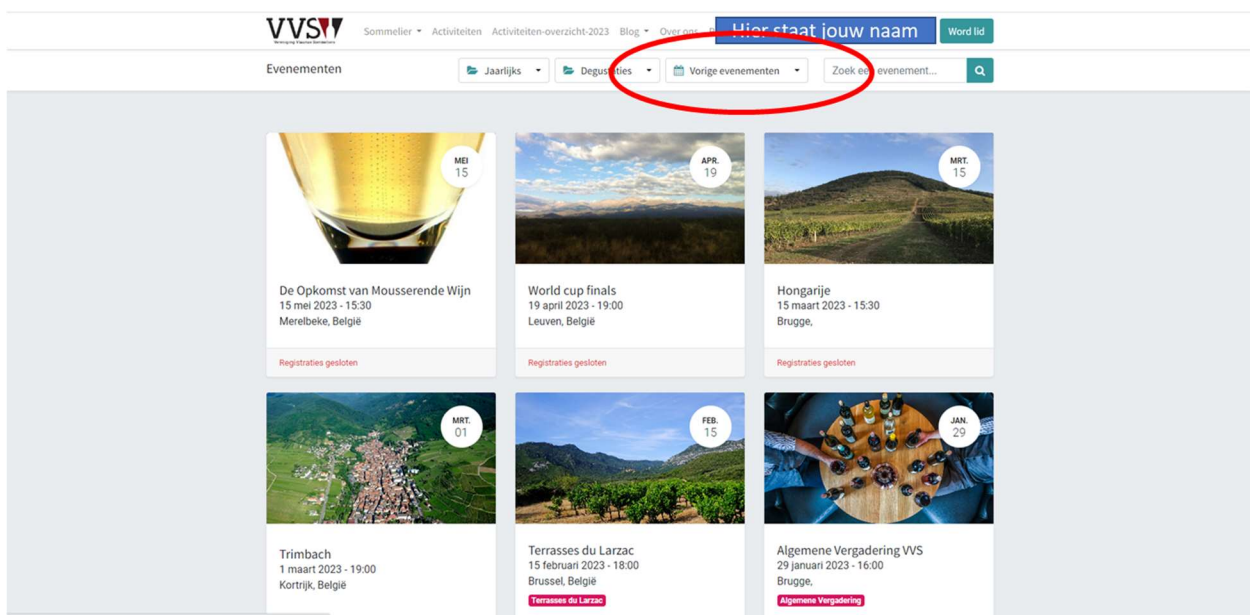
VVS

Sommelier ▾ Activiteiten Activiteiten-overzicht-2023 Blog ▾ Over ons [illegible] Hier staat jouw naam Word lid

Evenementen

Jaarlijks ▾ Degus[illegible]ties ▾ Vorige evenementen ▾ Zoek ee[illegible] evenement...

MEI 15

De Opkomst van Mousserende Wijn
15 mei 2023 - 15:30
Merelbeke, België

Registraties gesloten

APR. 19

World cup finals
19 april 2023 - 19:00
Leuven, België

Registraties gesloten

MRT. 15

Hongarije
15 maart 2023 - 15:30
Brugge,

Registraties gesloten

MRT. 01

Trimbach
1 maart 2023 - 19:00
Kortrijk, België

FEB. 15

Terrasses du Larzac
15 februari 2023 - 18:00
Brussel, België
Terrasses du Larzac

JAN. 29

Algemene Vergadering VVS
29 januari 2023 - 16:00
Brugge,
Algemene Vergadering